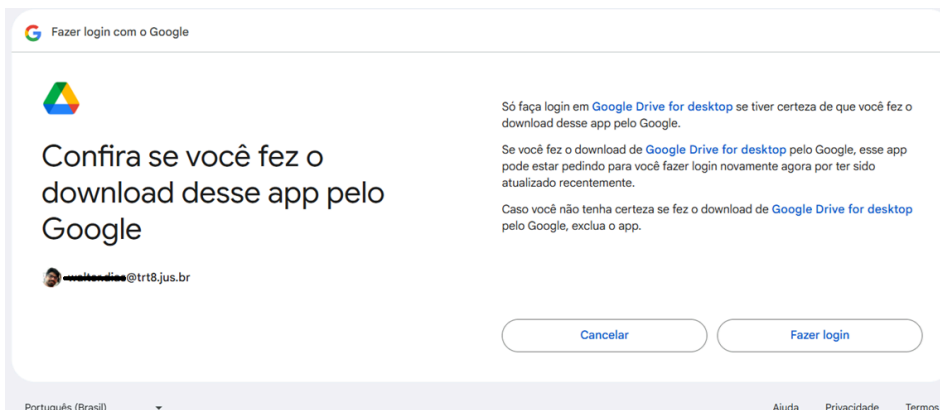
Fazer login com o Google

Confira se você fez o download desse app pelo Google

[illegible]@trt8.jus.br

Só faça login em Google Drive for desktop se tiver certeza de que você fez o download desse app pelo Google.

Se você fez o download de Google Drive for desktop pelo Google, esse app pode estar pedindo para você fazer login novamente agora por ter sido atualizado recentemente.

Caso você não tenha certeza se fez o download de Google Drive for desktop pelo Google, exclua o app.

Cancelar

Fazer login

Português (Brasil)

Ajuda

Privacidade

Termos